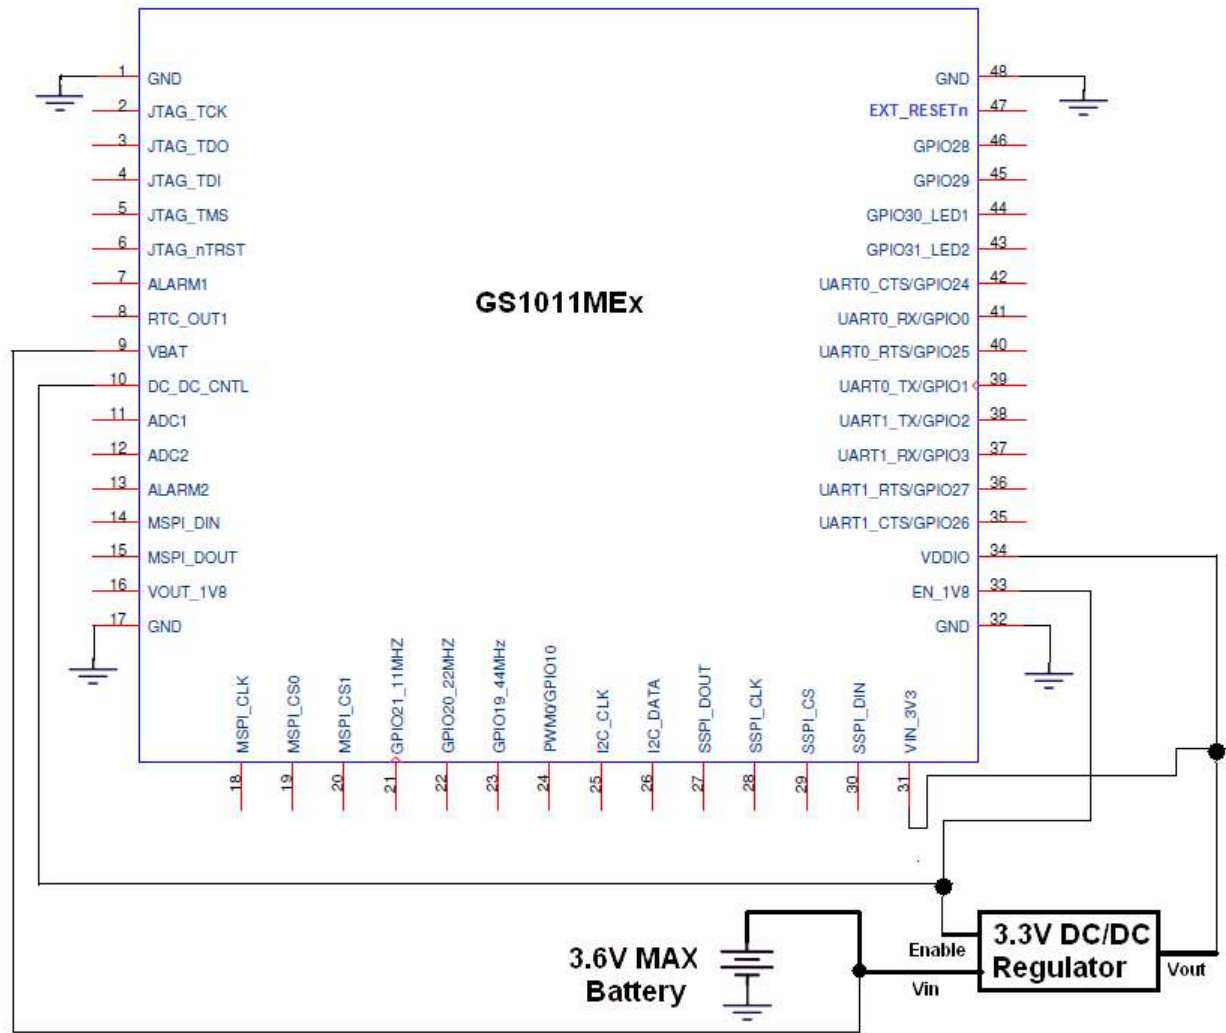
1 GND
2 JTAG_TCK
3 JTAG_TDO
4 JTAG_TDI
5 JTAG_TMS
6 JTAG_nTRST
7 ALARM1
8 RTC_OUT1
9 VBAT
10 DC_DC_CNTL
11 ADC1
12 ADC2
13 ALARM2
14 MSPI_DIN
15 MSPI_DOUT
16 VOUT_1V8
17 GND

GS1011MEx

GND 48
EXT_RESETn 47
GPIO28 46
GPIO29 45
GPIO30_LED1 44
GPIO31_LED2 43
UART0_CTS/GPIO24 42
UART0_RX/GPIO0 41
UART0_RTS/GPIO25 40
UART0_TX/GPIO1 39
UART1_TX/GPIO2 38
UART1_RX/GPIO3 37
UART1_RTS/GPIO27 36
UART1_CTS/GPIO26 35
VDDIO 34
EN_1V8 33
GND 32

MSPI_CLK 18
MSPI_CS0 19
MSPI_CS1 20
GPIO21_11MHZ 21
GPIO20_22MHZ 22
GPIO19_44MHz 23
PWM0/GPIO10 24
I2C_CLK 25
I2C_DATA 26
SSPI_DOUT 27
SSPI_CLK 28
SSPI_CS 29
SSPI_DIN 30
VIN_3V3 31

3.6V MAX Battery

Enable
Vin
3.3V DC/DC Regulator
Vout